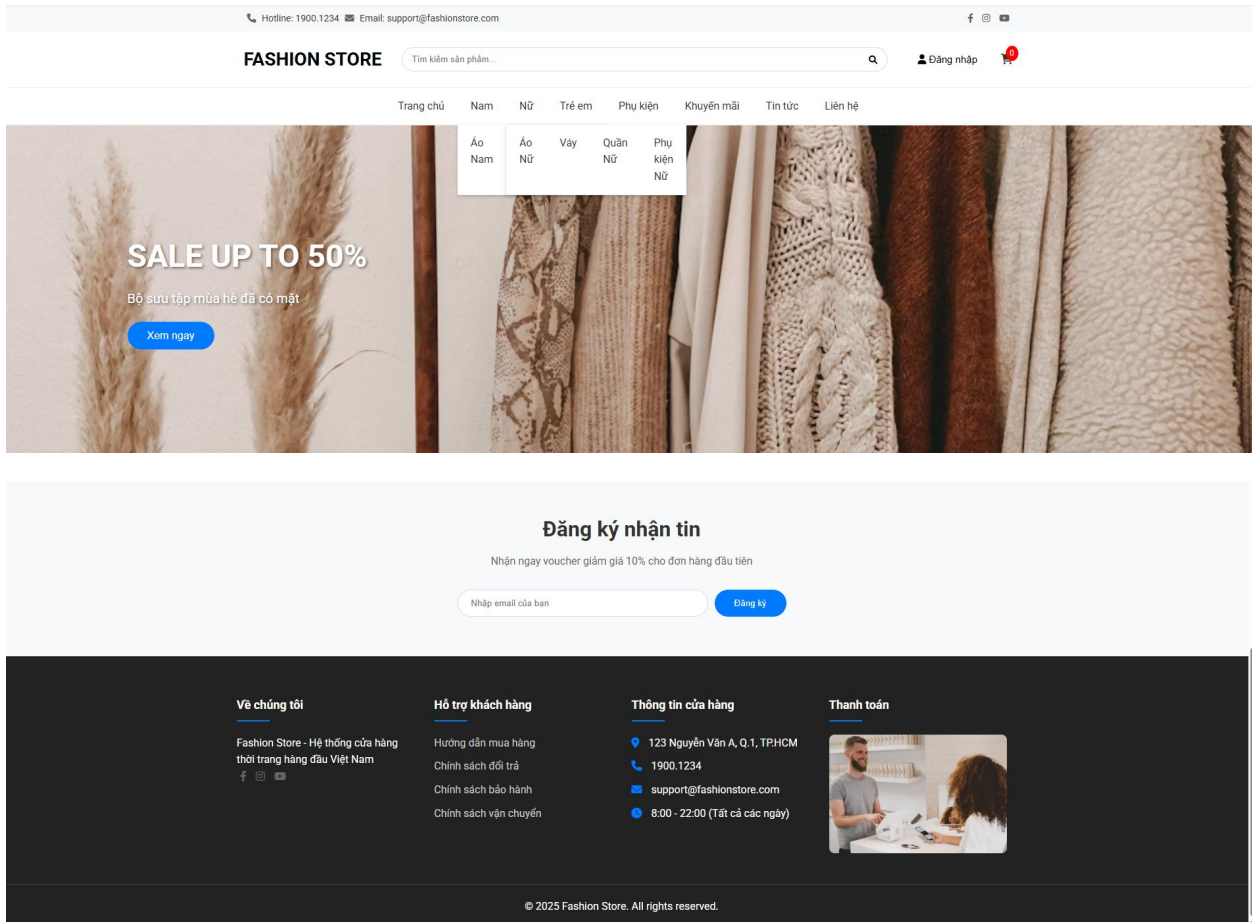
Hotline: 1900.1234 Email: support@fashionstore.com

FASHION STORE

Tìm kiếm sản phẩm...

Đăng nhập

0

Trang chủ Nam Nữ Trẻ em Phụ kiện Khuyến mãi Tin tức Liên hệ

Áo Nam

Áo Nữ

Váy

Quần Nữ

Phụ kiện Nữ

SALE UP TO 50%

Bộ sưu tập mùa hè đã có mặt

Xem ngay

Đăng ký nhận tin

Nhận ngay voucher giảm giá 10% cho đơn hàng đầu tiên

Nhập email của bạn

Đăng ký

Về chúng tôi

Fashion Store - Hệ thống cửa hàng thời trang hàng đầu Việt Nam

Hỗ trợ khách hàng

Hướng dẫn mua hàng

Chính sách đổi trả

Chính sách bảo hành

Chính sách vận chuyển

Thông tin cửa hàng

123 Nguyễn Văn A, Q.1, TP.HCM

1900.1234

support@fashionstore.com

8:00 - 22:00 (Tất cả các ngày)

Thanh toán

© 2025 Fashion Store. All rights reserved.